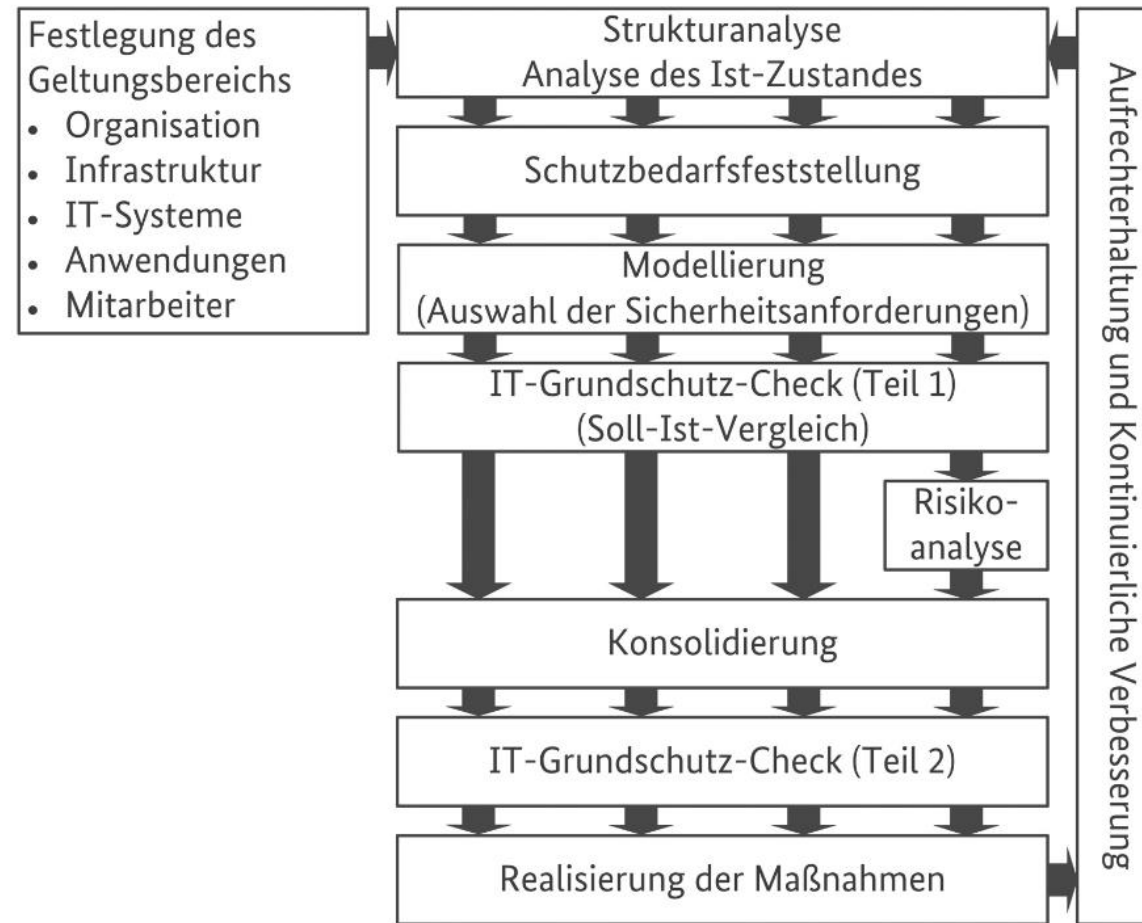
Festlegung des Geltungsbereichs
- Organisation
- Infrastruktur
- IT-Systeme
- Anwendungen
- Mitarbeiter

Strukturanalyse
Analyse des Ist-Zustandes

Schutzbedarfsfeststellung

Modellierung
(Auswahl der Sicherheitsanforderungen)

IT-Grundschutz-Check (Teil 1)
(Soll-Ist-Vergleich)

Risikoanalyse

Konsolidierung

IT-Grundschutz-Check (Teil 2)

Realisierung der Maßnahmen

Aufrechterhaltung und Kontinuierliche Verbesserung